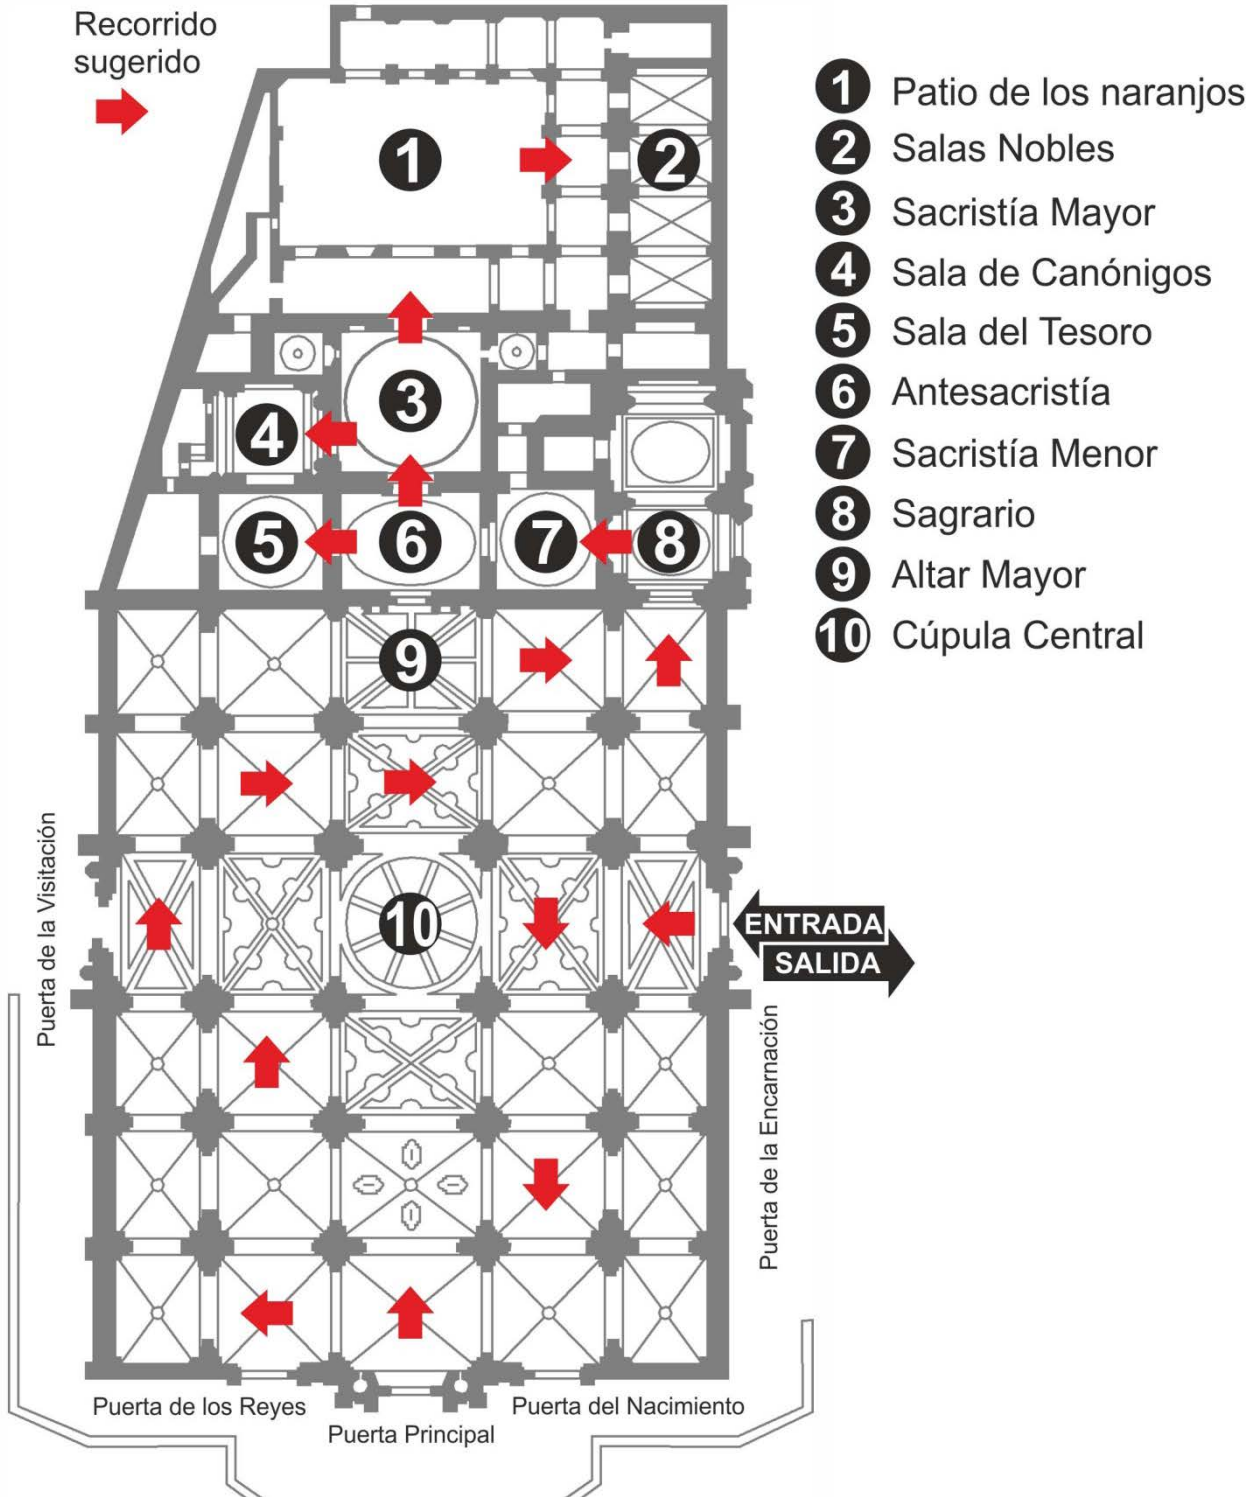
Recorrido sugerido

1 Patio de los naranjos
2 Salas Nobles
3 Sacristía Mayor
4 Sala de Canónigos
5 Sala del Tesoro
6 Antesacristía
7 Sacristía Menor
8 Sagrario
9 Altar Mayor
10 Cúpula Central

1
2
3
4
5
6
7
8
9
10

ENTRADA
SALIDA

Puerta de la Visitación
Puerta de la Encarnación
Puerta de los Reyes
Puerta Principal
Puerta del Nacimiento